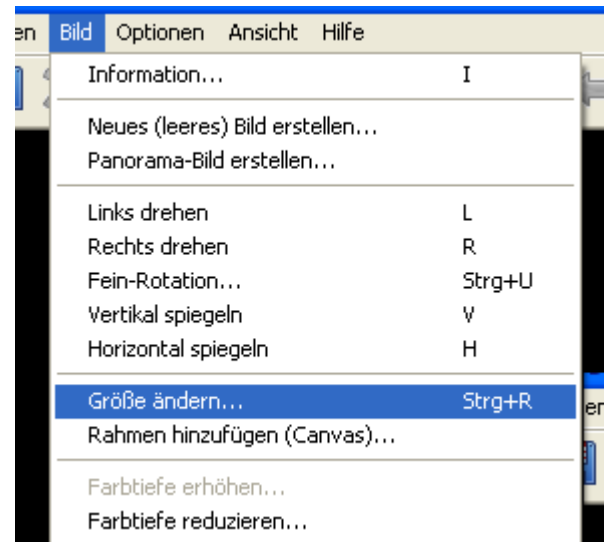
en Bild Optionen Ansicht Hilfe

Information... I

Neues (leeres) Bild erstellen...
Panorama-Bild erstellen...

Links drehen L
Rechts drehen R
Fein-Rotation... Strg+U
Vertikal spiegeln V
Horizontal spiegeln H

Größe ändern... Strg+R
Rahmen hinzufügen (Canvas)...

Farbtiefe erhöhen...
Farbtiefe reduzieren...

er